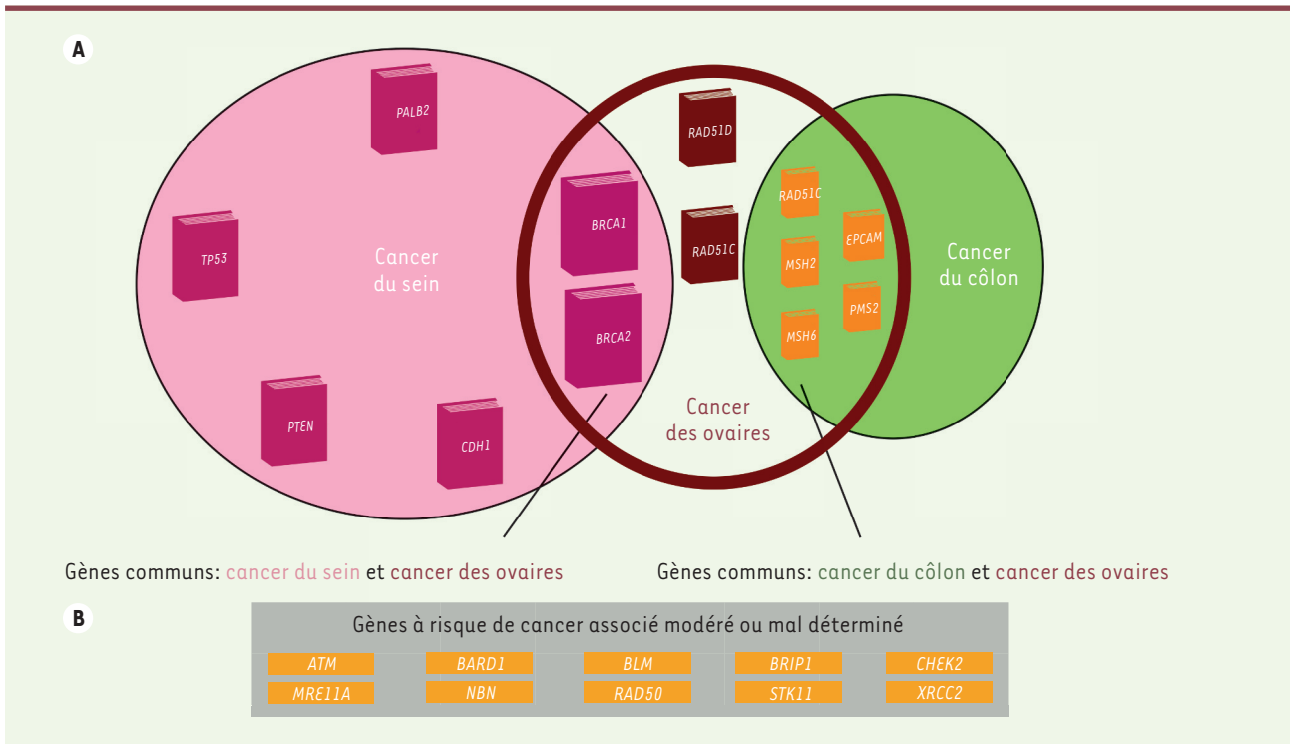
A

PALB2

TP53

Cancer du sein

PTEN

CDH1

BRCA1

BRCA2

RAD51D

RAD51C

Cancer des ovaires

RAD51C

MSH2

MSH6

EPCAM

PMS2

Cancer du côlon

Gènes communs: cancer du sein et cancer des ovaires

Gènes communs: cancer du côlon et cancer des ovaires

B

Gènes à risque de cancer associé modéré ou mal déterminé

| ATM | BARD1 | BLM | BRIP1 | CHEK2 |
|---|---|---|---|---|
| MRE11A | NBN | RAD50 | STK11 | XRCC2 |